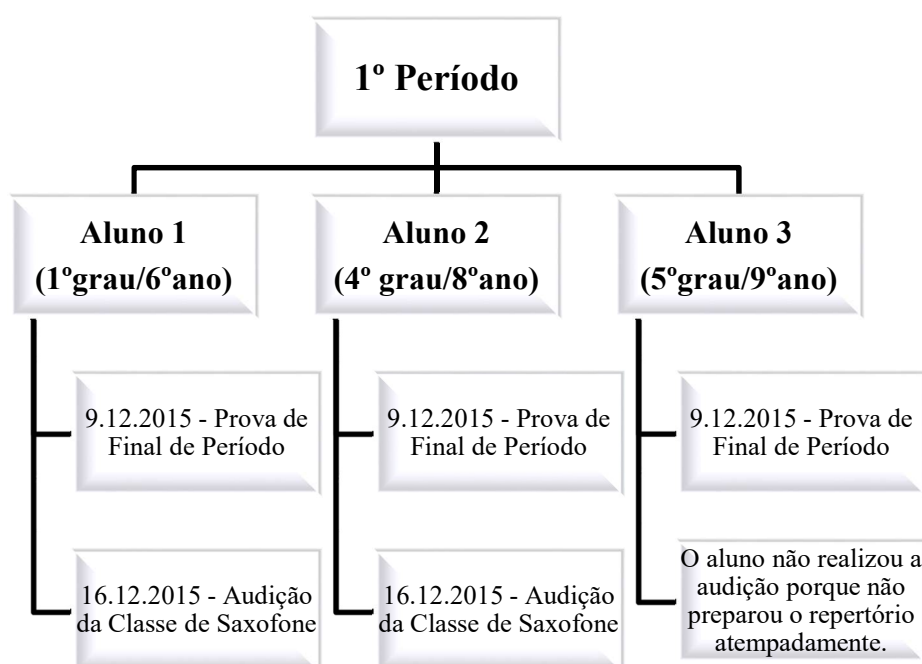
1º Período

Aluno 1
(1ºgrau/6ºano)

9.12.2015 - Prova de Final de Período

16.12.2015 - Audição da Classe de Saxofone

Aluno 2
(4º grau/8ºano)

9.12.2015 - Prova de Final de Período

16.12.2015 - Audição da Classe de Saxofone

Aluno 3
(5ºgrau/9ºano)

9.12.2015 - Prova de Final de Período

O aluno não realizou a audição porque não preparou o repertório atempadamente.